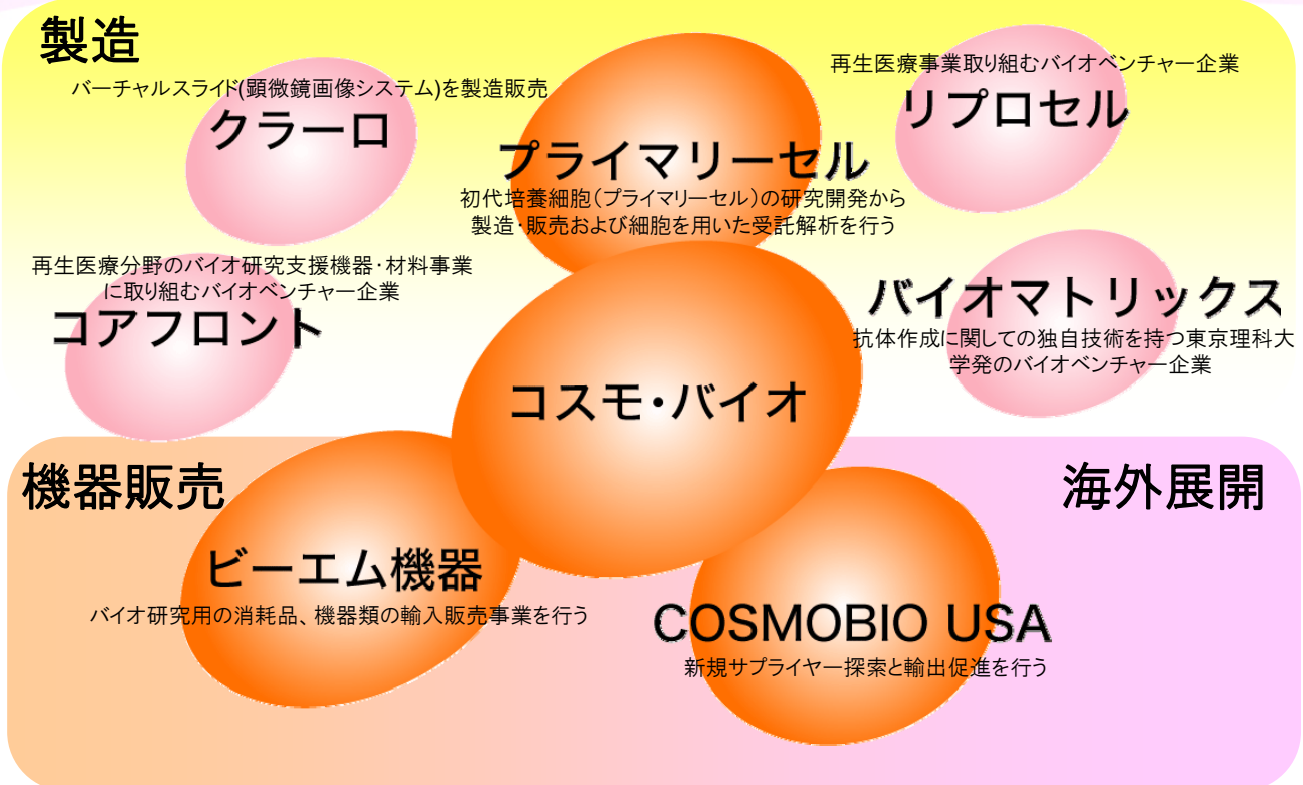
製造

バーチャルスライド(顕微鏡画像システム)を製造販売
クラーロ

再生医療事業取り組むバイオベンチャー企業
リプロセル

プライマリーセル
初代培養細胞（プライマリーセル）の研究開発から製造･販売および細胞を用いた受託解析を行う

再生医療分野のバイオ研究支援機器･材料事業に取り組むバイオベンチャー企業
コアフロント

バイオマトリックス
抗体作成に関しての独自技術を持つ東京理科大学発のバイオベンチャー企業

コスモ･バイオ

機器販売

海外展開

ビーエム機器
バイオ研究用の消耗品、機器類の輸入販売事業を行う

COSMOBIO USA
新規サプライヤー探索と輸出促進を行う